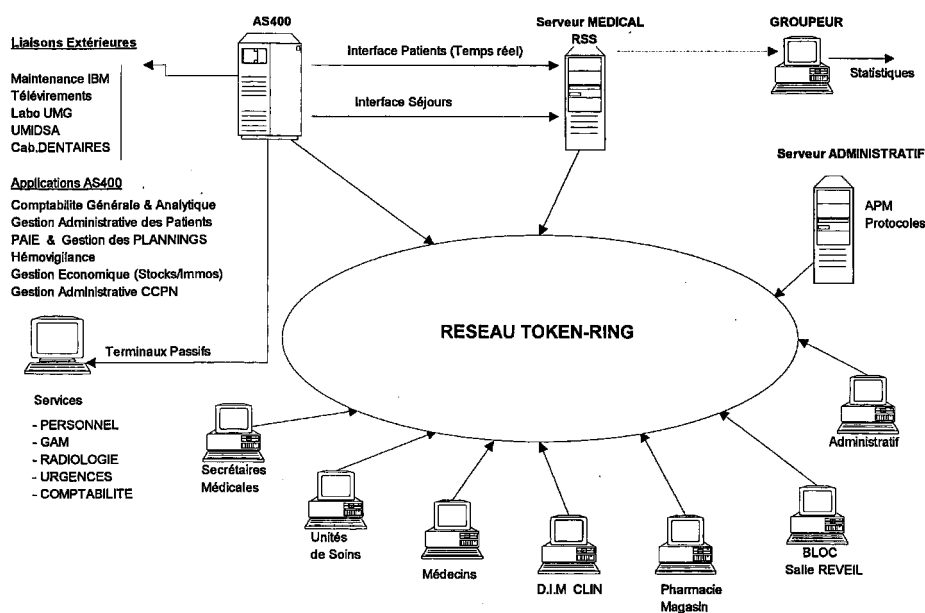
AS400

Serveur MEDICAL RSS

GROUPEUR

Liaisons Extérieures

Maintenance IBM
Télévirements
Labo UMG
UMIDSA
Cab.DENTAIRES

Interface Patients (Temps réel)

Interface Séjours

Statistiques

Serveur ADMINISTRATIF

APM
Protocoles

Applications AS400

Comptabilite Générale & Analytique
Gestion Administrative des Patients
PAIE & Gestion des PLANNINGS
Hémovigilance
Gestion Economique (Stocks/Immos)
Gestion Administrative CCPN

RESEAU TOKEN-RING

Terminaux Passifs

Services

- PERSONNEL
- GAM
- RADIOLOGIE
- URGENCES
- COMPTABILITE

Secrétaires Médicales

Unités de Soins

Médecins

D.I.M CLIN

Pharmacie Magasin

BLOC Salle REVEIL

Administratif